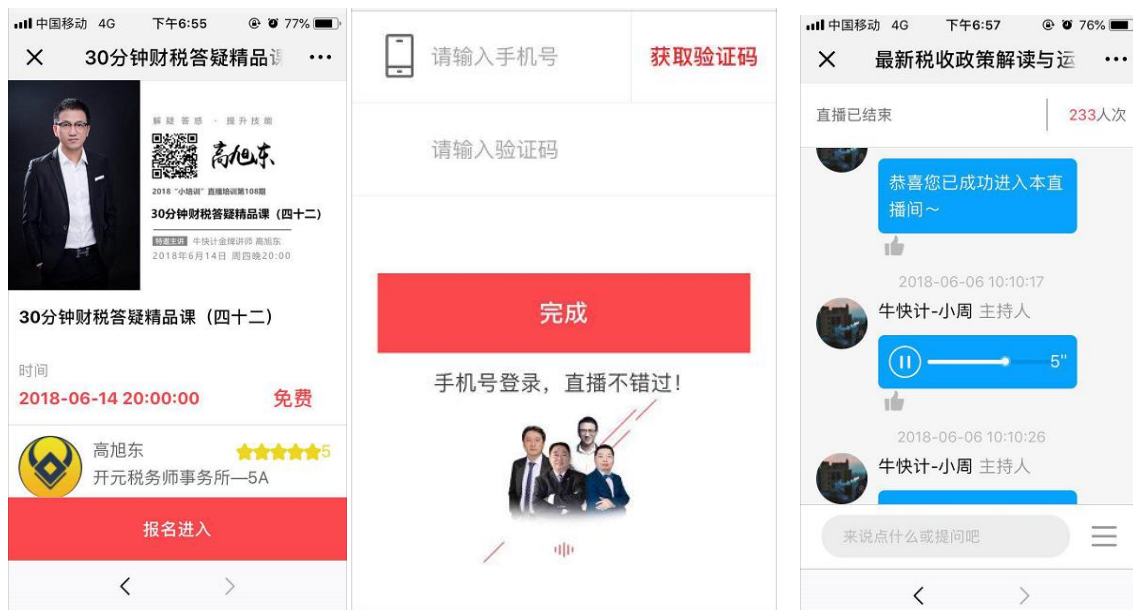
中国移动 4G 下午6:55 77%
×
30分钟财税答疑精品课
···

解疑答惑 · 提升技能
高旭东
2018 "小培训" 直播培训第108期
30分钟财税答疑精品课（四十二）
特邀主讲 牛快计金牌讲师 高旭东
2018年6月14日 周四晚20:00

30分钟财税答疑精品课（四十二）

时间
2018-06-14 20:00:00
免费

高旭东
5
开元税务师事务所—5A

报名进入

<
>

请输入手机号
获取验证码
请输入验证码

完成

手机号登录，直播不错过！

中国移动 4G 下午6:57 76%
×
最新税收政策解读与运
···

直播已结束
233人次

恭喜您已成功进入本直播间～

2018-06-06 10:10:17
牛快计-小周 主持人
5"

2018-06-06 10:10:26
牛快计-小周 主持人

来说点什么或提问吧

<
>